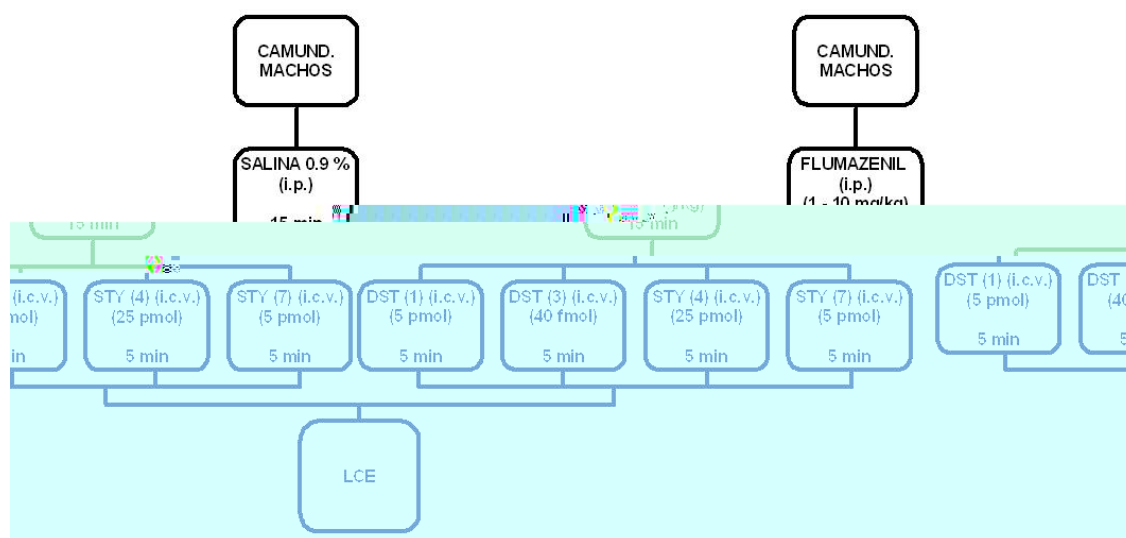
CAMUND. MACHOS

CAMUND. MACHOS

SALINA 0.9 % (i.p.)

15 min

FLUMAZENIL (i.p.) (1 - 10 mg/kg)

15 min

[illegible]

15 min

(i.c.v.) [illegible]mol)

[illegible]in

STY (4) (i.c.v.) (25 pmol)

5 min

STY (7) (i.c.v.) (5 pmol)

5 min

DST (1) (i.c.v.) (5 pmol)

5 min

DST (3) (i.c.v.) (40 fmol)

5 min

STY (4) (i.c.v.) (25 pmol)

5 min

STY (7) (i.c.v.) (5 pmol)

5 min

DST (1) (i.c.v.) (5 pmol)

5 min

DST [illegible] (40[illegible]

5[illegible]

LCE